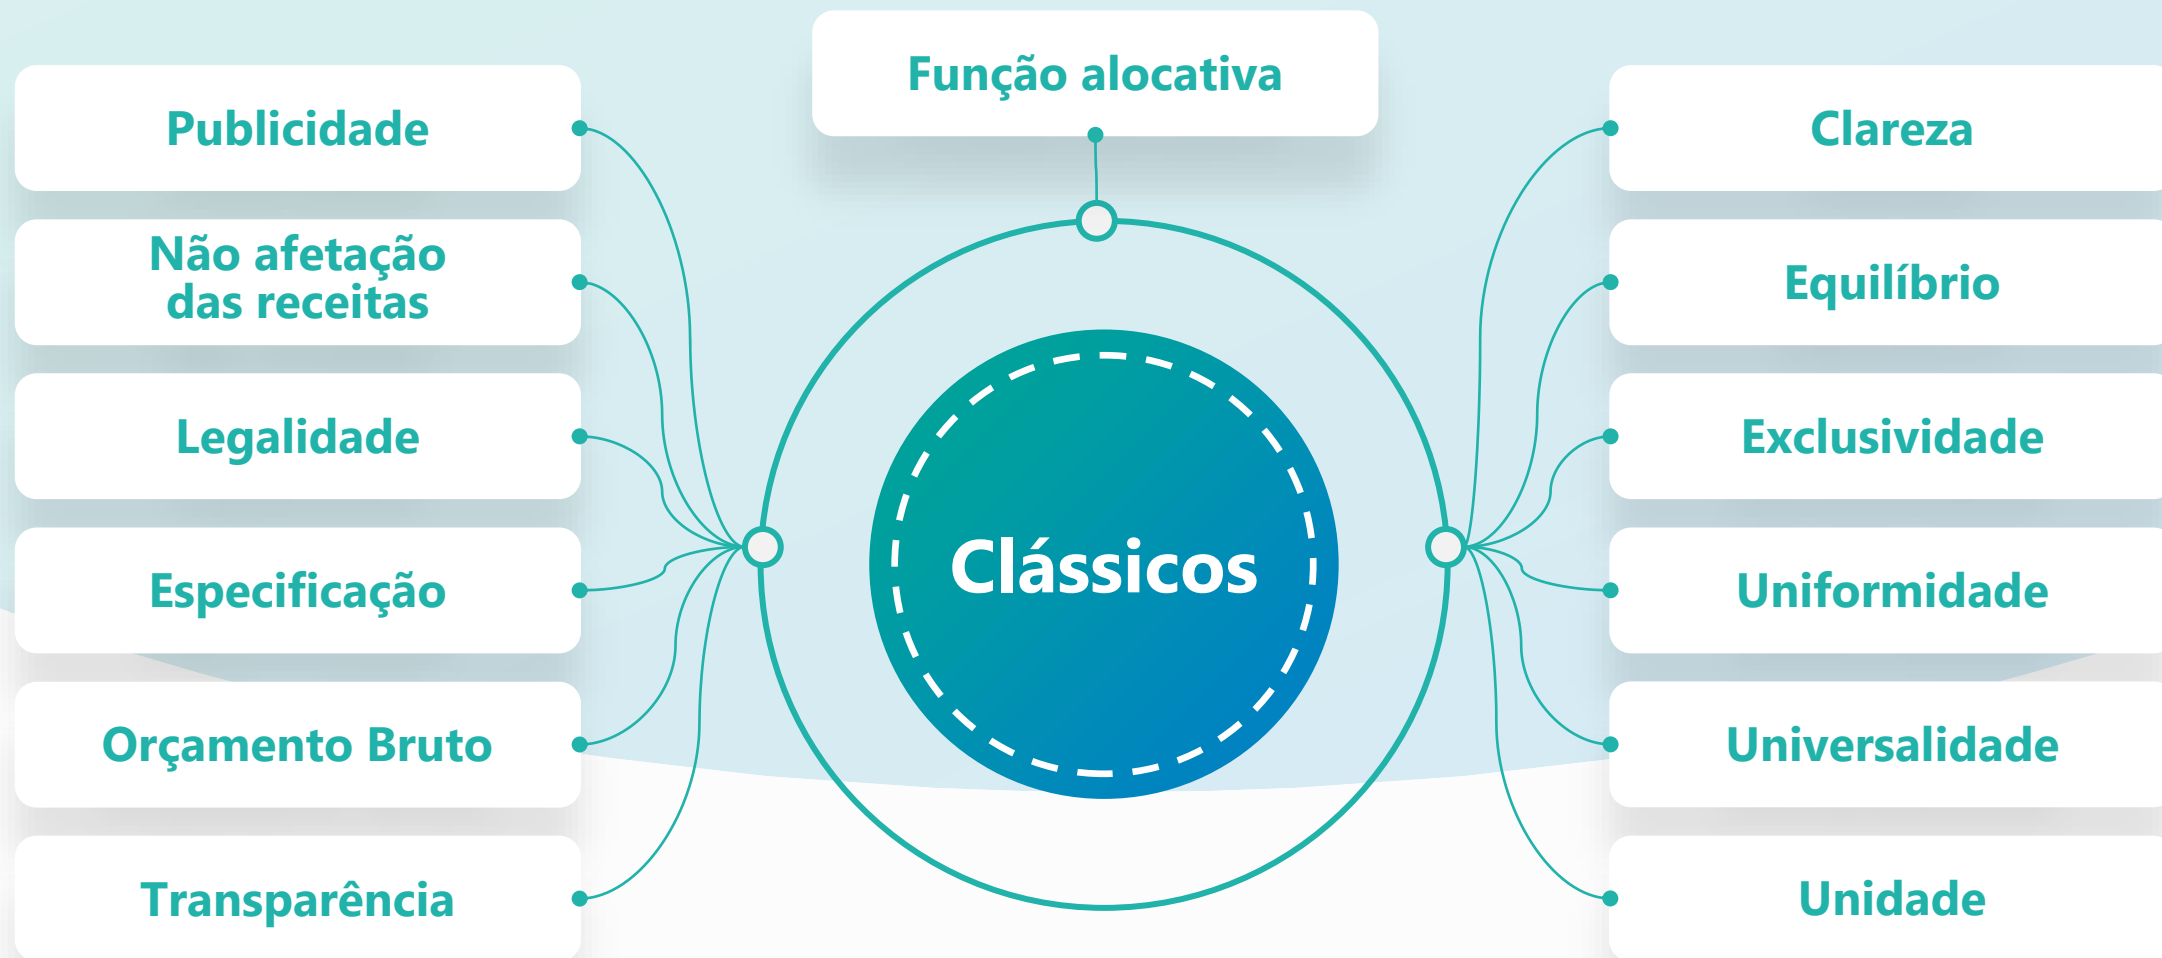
Função alocativa

Publicidade

Não afetação das receitas

Legalidade

Especificação

Orçamento Bruto

Transparência

Clássicos

Clareza

Equilíbrio

Exclusividade

Uniformidade

Universalidade

Unidade